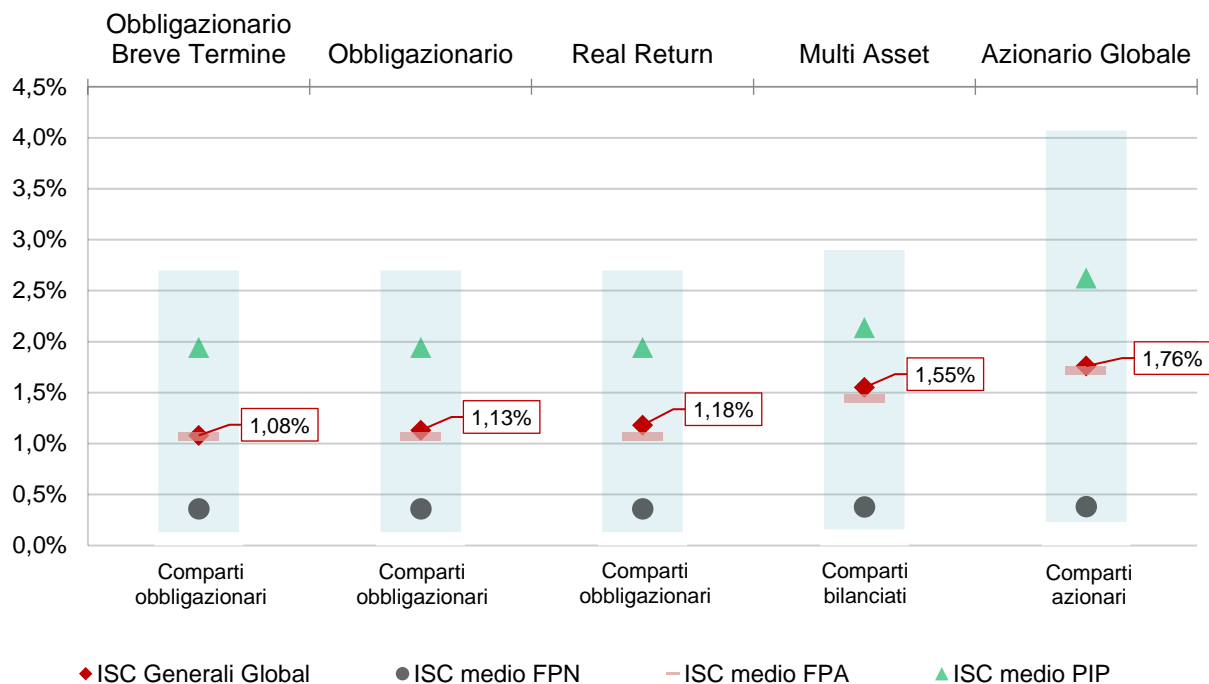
Obbligazionario Breve Termine | Obbligazionario | Real Return | Multi Asset | Azionario Globale

4,5%
4,0%
3,5%
3,0%
2,5%
2,0%
1,5%
1,0%
0,5%
0,0%

1,08%
1,13%
1,18%
1,55%
1,76%

Comparti obbligazionari
Comparti obbligazionari
Comparti obbligazionari
Comparti bilanciati
Comparti azionari

ISC Generali Global
ISC medio FPN
ISC medio FPA
ISC medio PIP